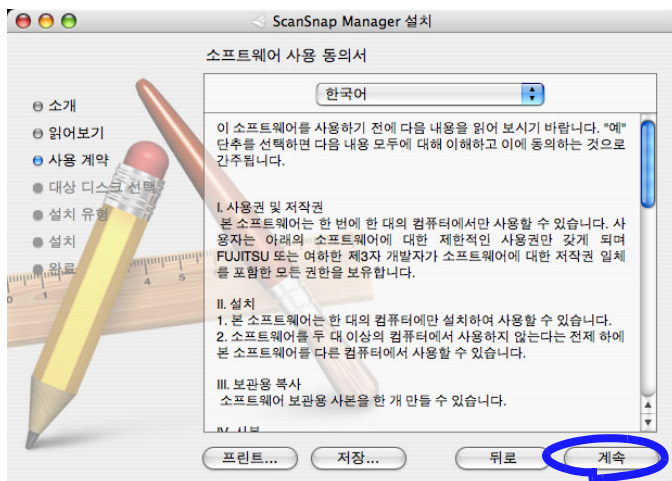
ScanSnap Manager 설치

소프트웨어 사용 동의서

한국어

소개
읽어보기
사용 계약
대상 디스크 선택
설치 유형
설치
완료

이 소프트웨어를 사용하기 전에 다음 내용을 읽어 보시기 바랍니다. "예" 단추를 선택하면 다음 내용 모두에 대해 이해하고 이에 동의하는 것으로 간주됩니다.

I. 사용권 및 저작권
본 소프트웨어는 한 번에 한 대의 컴퓨터에서만 사용할 수 있습니다. 사용자는 아래의 소프트웨어에 대한 제한적인 사용권만 갖게 되며 FUJITSU 또는 여하한 제3자 개발자가 소프트웨어에 대한 저작권 일체를 포함한 모든 권한을 보유합니다.

II. 설치
1. 본 소프트웨어는 한 대의 컴퓨터에만 설치하여 사용할 수 있습니다.
2. 소프트웨어를 두 대 이상의 컴퓨터에서 사용하지 않는다는 전제 하에 본 소프트웨어를 다른 컴퓨터에서 사용할 수 있습니다.

III. 보관용 복사
소프트웨어 보관용 사본을 한 개 만들 수 있습니다.

IV. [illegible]

프린트...
저장...
뒤로
계속